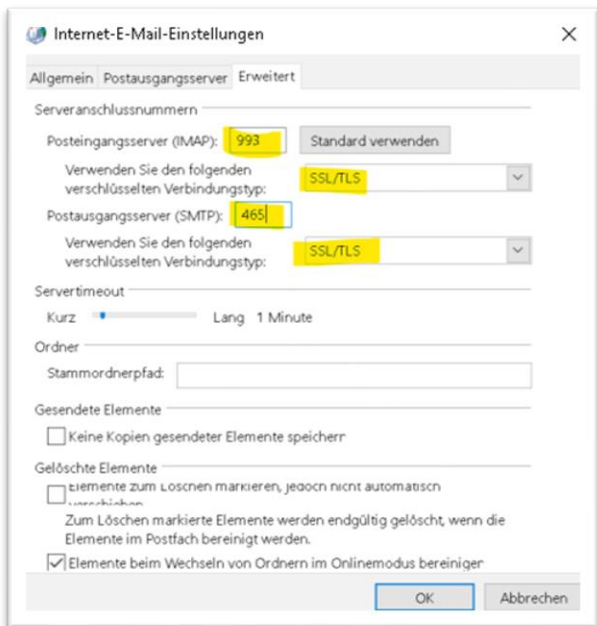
Internet-E-Mail-Einstellungen

Allgemein Postausgangsserver Erweitert

Serveranschlussnummern

Posteingangsserver (IMAP): 993 Standard verwenden

Verwenden Sie den folgenden verschlüsselten Verbindungstyp: SSL/TLS

Postausgangsserver (SMTP): 465

Verwenden Sie den folgenden verschlüsselten Verbindungstyp: SSL/TLS

Servertimeout

Kurz Lang 1 Minute

Ordner

Stammordnerpfad:

Gesendete Elemente

Keine Kopien gesendeter Elemente speichern

Gelöschte Elemente

Elemente zum Löschen markieren, jedoch nicht automatisch verschieben

Zum Löschen markierte Elemente werden endgültig gelöscht, wenn die Elemente im Postfach bereinigt werden.

Elemente beim Wechseln von Ordnern im Onlinemodus bereinigen

OK Abbrechen